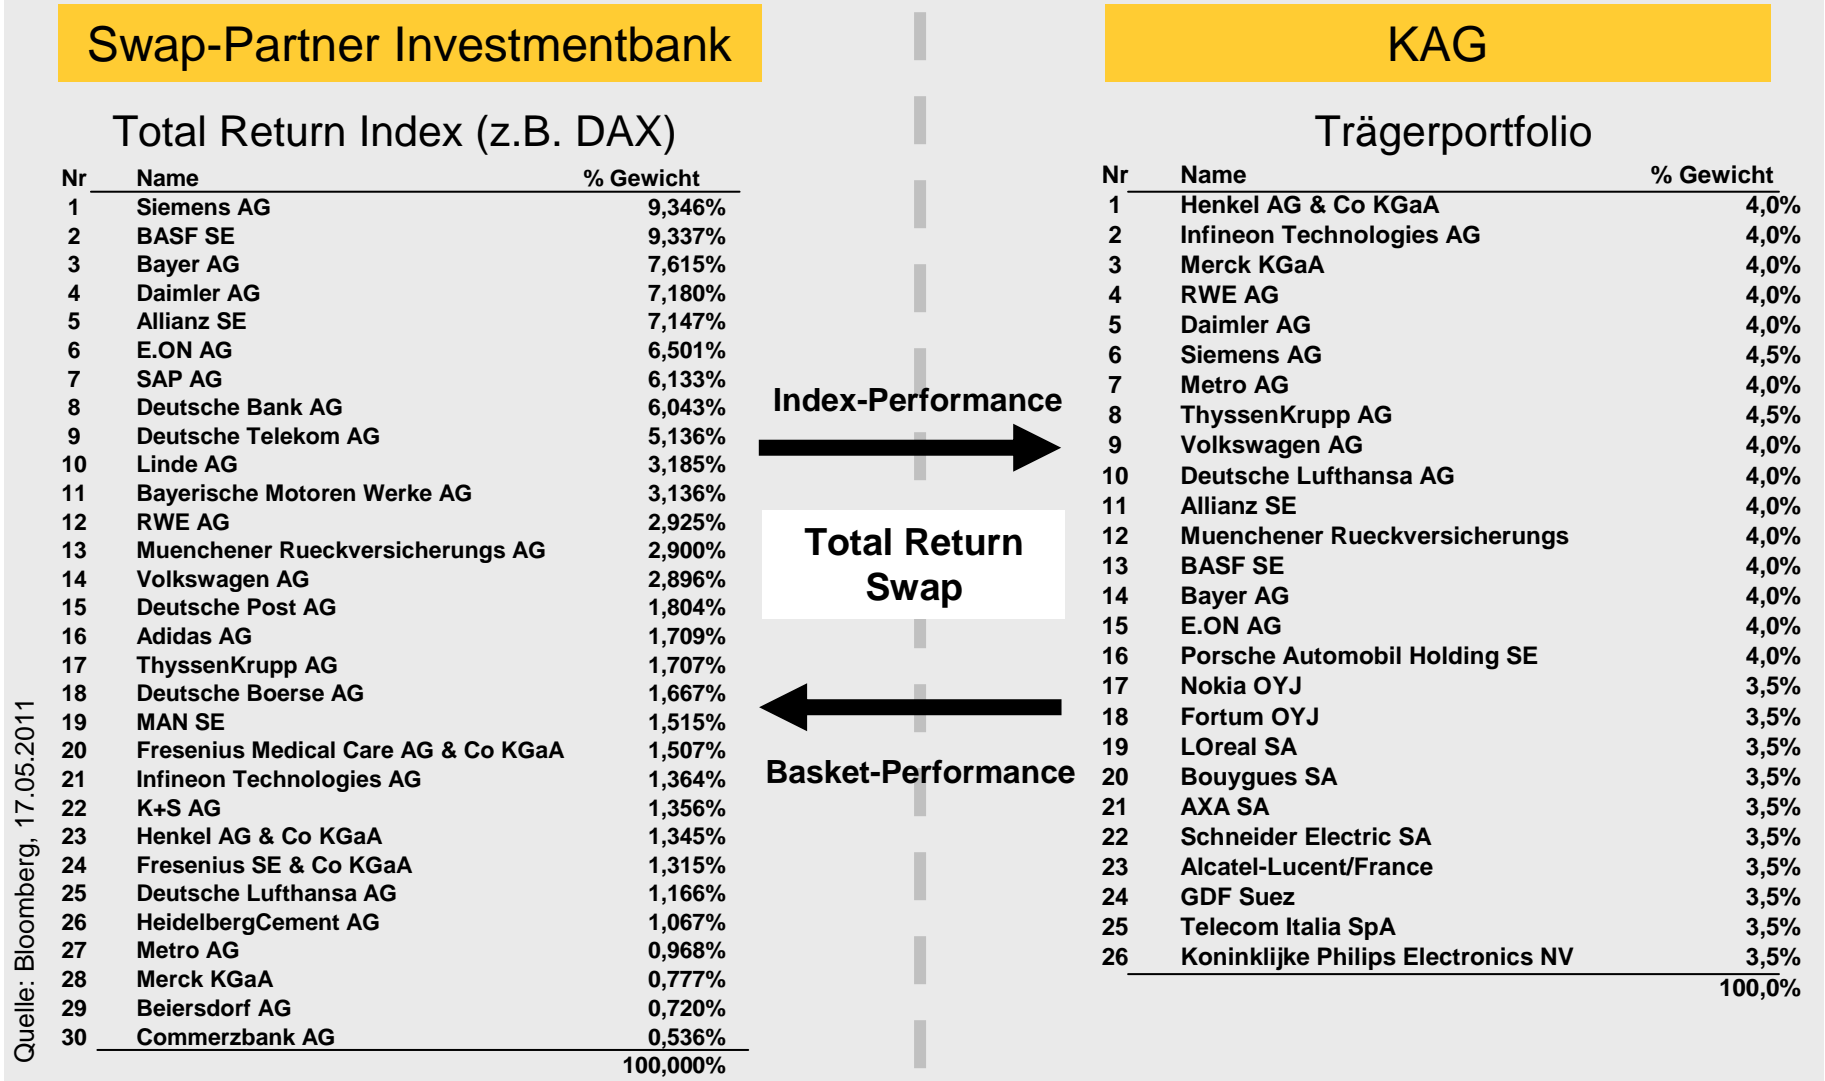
Swap-Partner Investmentbank

Total Return Index (z.B. DAX)

| Nr | Name | % Gewicht |
|---|---|---|
| 1 | Siemens AG | 9,346% |
| 2 | BASF SE | 9,337% |
| 3 | Bayer AG | 7,615% |
| 4 | Daimler AG | 7,180% |
| 5 | Allianz SE | 7,147% |
| 6 | E.ON AG | 6,501% |
| 7 | SAP AG | 6,133% |
| 8 | Deutsche Bank AG | 6,043% |
| 9 | Deutsche Telekom AG | 5,136% |
| 10 | Linde AG | 3,185% |
| 11 | Bayerische Motoren Werke AG | 3,136% |
| 12 | RWE AG | 2,925% |
| 13 | Muenchener Rueckversicherungs AG | 2,900% |
| 14 | Volkswagen AG | 2,896% |
| 15 | Deutsche Post AG | 1,804% |
| 16 | Adidas AG | 1,709% |
| 17 | ThyssenKrupp AG | 1,707% |
| 18 | Deutsche Boerse AG | 1,667% |
| 19 | MAN SE | 1,515% |
| 20 | Fresenius Medical Care AG & Co KGaA | 1,507% |
| 21 | Infineon Technologies AG | 1,364% |
| 22 | K+S AG | 1,356% |
| 23 | Henkel AG & Co KGaA | 1,345% |
| 24 | Fresenius SE & Co KGaA | 1,315% |
| 25 | Deutsche Lufthansa AG | 1,166% |
| 26 | HeidelbergCement AG | 1,067% |
| 27 | Metro AG | 0,968% |
| 28 | Merck KGaA | 0,777% |
| 29 | Beiersdorf AG | 0,720% |
| 30 | Commerzbank AG | 0,536% |
| | | 100,000% |

Quelle: Bloomberg, 17.05.2011

Index-Performance

Total Return Swap

Basket-Performance

KAG

Trägerportfolio

| Nr | Name | % Gewicht |
|---|---|---|
| 1 | Henkel AG & Co KGaA | 4,0% |
| 2 | Infineon Technologies AG | 4,0% |
| 3 | Merck KGaA | 4,0% |
| 4 | RWE AG | 4,0% |
| 5 | Daimler AG | 4,0% |
| 6 | Siemens AG | 4,5% |
| 7 | Metro AG | 4,0% |
| 8 | ThyssenKrupp AG | 4,5% |
| 9 | Volkswagen AG | 4,0% |
| 10 | Deutsche Lufthansa AG | 4,0% |
| 11 | Allianz SE | 4,0% |
| 12 | Muenchener Rueckversicherungs | 4,0% |
| 13 | BASF SE | 4,0% |
| 14 | Bayer AG | 4,0% |
| 15 | E.ON AG | 4,0% |
| 16 | Porsche Automobil Holding SE | 4,0% |
| 17 | Nokia OYJ | 3,5% |
| 18 | Fortum OYJ | 3,5% |
| 19 | LOreal SA | 3,5% |
| 20 | Bouygues SA | 3,5% |
| 21 | AXA SA | 3,5% |
| 22 | Schneider Electric SA | 3,5% |
| 23 | Alcatel-Lucent/France | 3,5% |
| 24 | GDF Suez | 3,5% |
| 25 | Telecom Italia SpA | 3,5% |
| 26 | Koninklijke Philips Electronics NV | 3,5% |
| | | 100,0% |